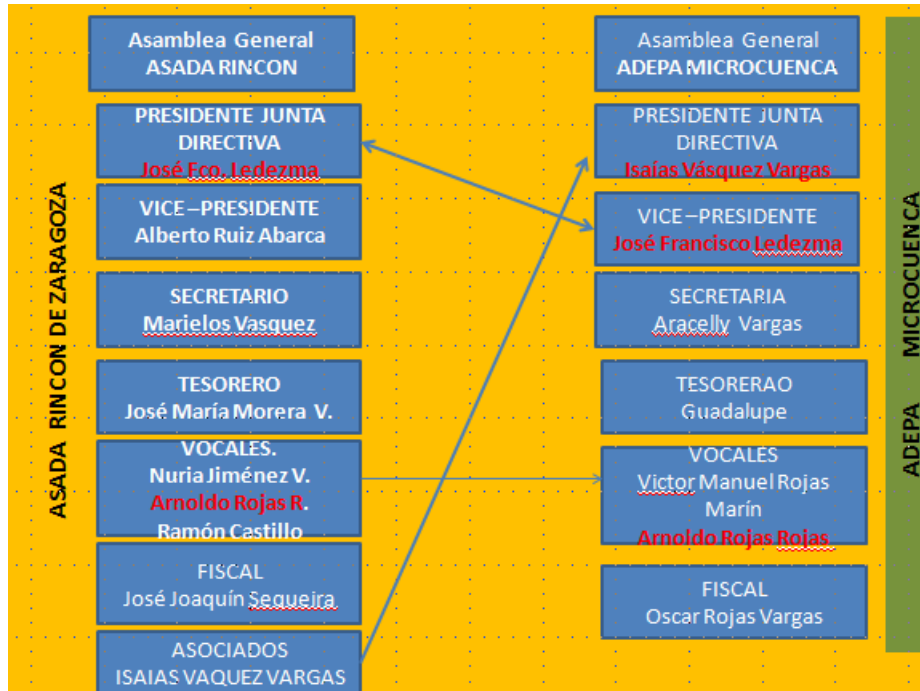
ASADA RINCON DE ZARAGOZA

Asamblea General
ASADA RINCON

PRESIDENTE JUNTA DIRECTIVA
José Fco. Ledezma

VICE–PRESIDENTE
Alberto Ruiz Abarca

SECRETARIO
Marielos Vasquez

TESORERO
José María Morera V.

VOCALES.
Nuria Jiménez V.
Arnoldo Rojas R.
Ramón Castillo

FISCAL
José Joaquín Sequeira

ASOCIADOS
ISAIAS VAQUEZ VARGAS

Asamblea General
ADEPA MICROCUENCA

PRESIDENTE JUNTA DIRECTIVA
Isaías Vásquez Vargas

VICE–PRESIDENTE
José Francisco Ledezma

SECRETARIA
Aracelly Vargas

TESORERAO
Guadalupe

VOCALES
Victor Manuel Rojas Marín
Arnoldo Rojas Rojas

FISCAL
Oscar Rojas Vargas

ADEPA MICROCUENCA